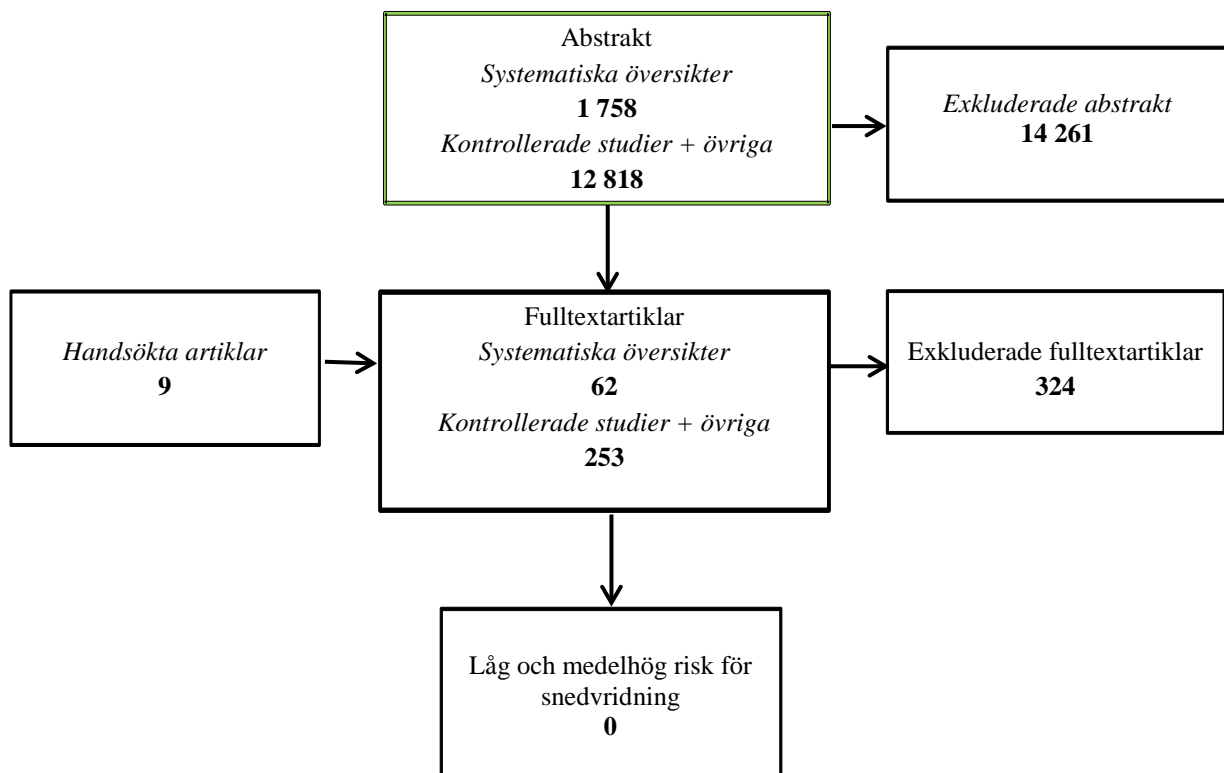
Abstrakt
Systematiska översikter
1 758
Kontrollerade studier + övriga
12 818

Exkluderade abstrakt
14 261

Handsökta artiklar
9

Fulltextartiklar
Systematiska översikter
62
Kontrollerade studier + övriga
253

Exkluderade fulltextartiklar
324

Låg och medelhög risk för snedvridning
0